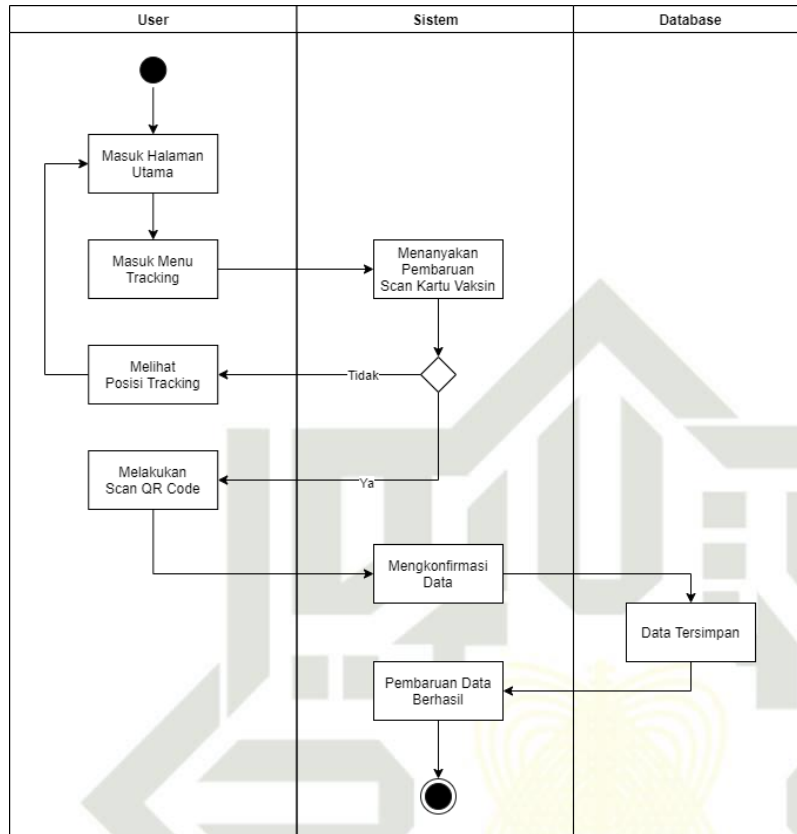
User

Sistem

Database

Masuk Halaman Utama

Masuk Menu Tracking

Menanyakan Pembaruan Scan Kartu Vaksin

Melihat Posisi Tracking

Tidak

Melakukan Scan QR Code

Ya

Mengkonfirmasi Data

Data Tersimpan

Pembaruan Data Berhasil